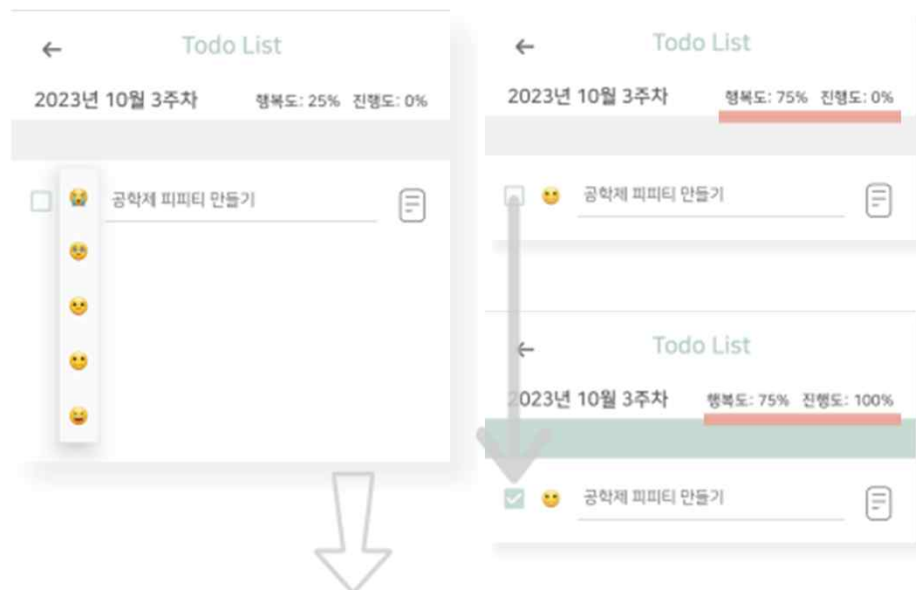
← Todo List
2023년 10월 3주차 행복도: 25% 진행도: 0%

공학제 피피티 만들기

← Todo List
2023년 10월 3주차 행복도: 75% 진행도: 0%

공학제 피피티 만들기

← Todo List
2023년 10월 3주차 행복도: 75% 진행도: 100%

공학제 피피티 만들기